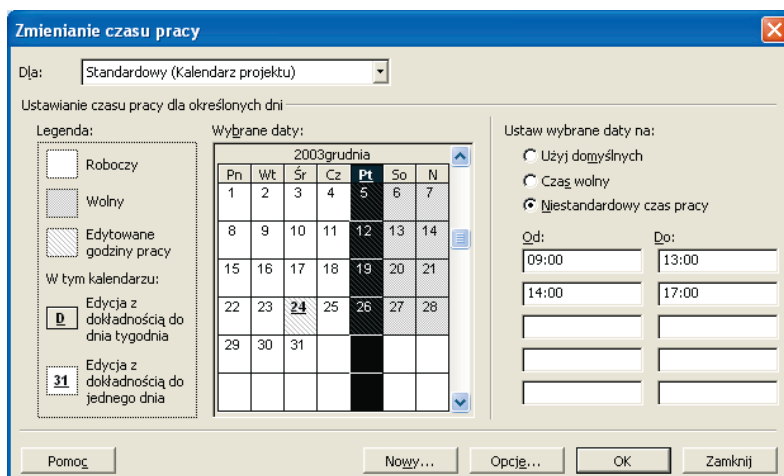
Zmienianie czasu pracy

Dla: Standardowy (Kalendarz projektu)

Ustawianie czasu pracy dla określonych dni

Legenda:

Roboczy

Wolny

Edytowane godziny pracy

W tym kalendarzu:

D Edycja z dokładnością do dnia tygodnia

31 Edycja z dokładnością do jednego dnia

Wybrane daty:

2003grudnia

| Pn | Wt | Śr | Cz | Pt | So | N |
|---|---|---|---|---|---|---|
| 1 | 2 | 3 | 4 | 5 | 6 | 7 |
| 8 | 9 | 10 | 11 | 12 | 13 | 14 |
| 15 | 16 | 17 | 18 | 19 | 20 | 21 |
| 22 | 23 | 24 | 25 | 26 | 27 | 28 |
| 29 | 30 | 31 | | | | |

Ustaw wybrane daty na:

Użyj domyślnych

Czas wolny

Niestandardowy czas pracy

Od: Do:

09:00 13:00

14:00 17:00

Pomoc Nowy... Opcje... OK Zamknij